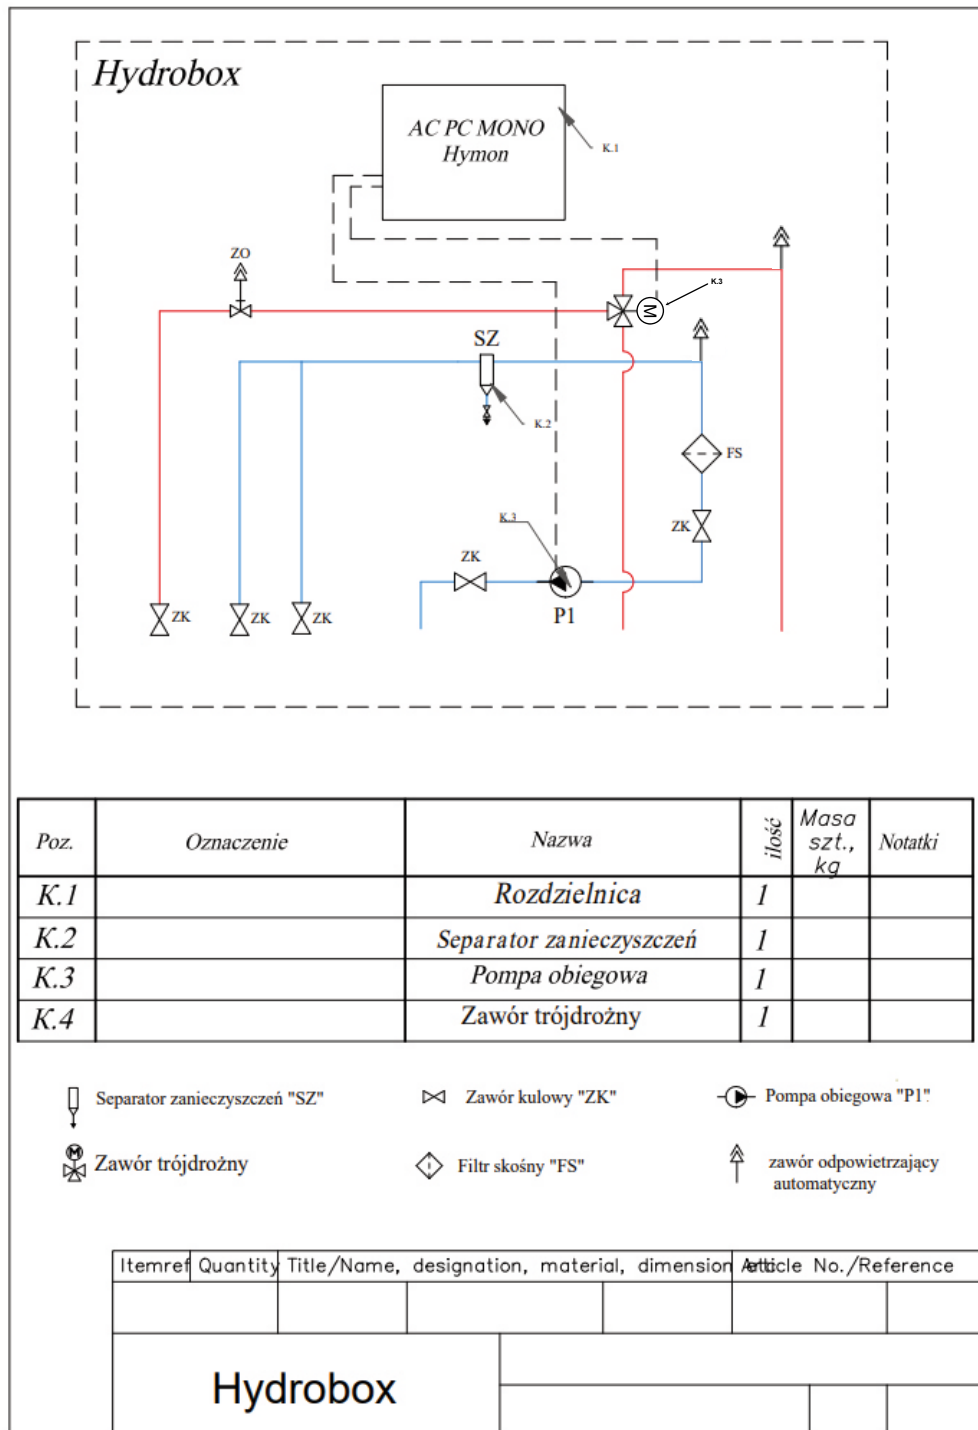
Hydrobox

AC PC MONO
Hymon

K.1

ZO

K.3

SZ

K.2

FS

K.3

ZK

ZK

P1

ZK ZK ZK

| Poz. | Oznaczenie | Nazwa | ilość | Masa szt., kg | Notatki |
|---|---|---|---|---|---|
| K.1 | | Rozdzielnica | 1 | | |
| K.2 | | Separator zanieczyszczeń | 1 | | |
| K.3 | | Pompa obiegowa | 1 | | |
| K.4 | | Zawór trójdrożny | 1 | | |

Separator zanieczyszczeń "SZ"

Zawór kulowy "ZK"

Pompa obiegowa "P1"

Zawór trójdrożny

Filtr skośny "FS"

zawór odpowietrzający automatyczny

| Itemref | Quantity | Title/Name, designation, material, dimension | Article No./Reference |
|---|---|---|---|

Hydrobox